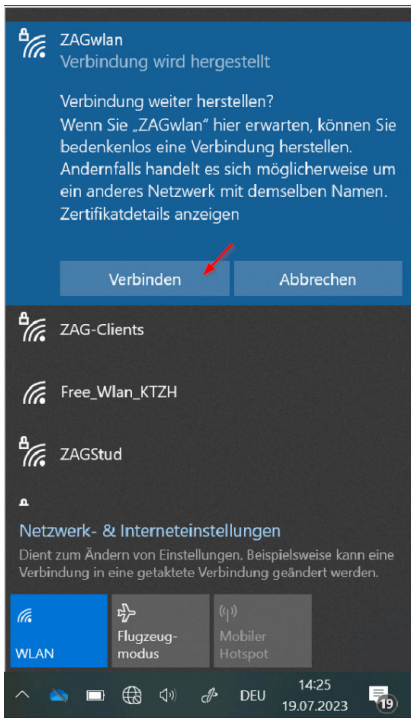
ZAGwlan
Verbindung wird hergestellt

Verbindung weiter herstellen?
Wenn Sie „ZAGwlan" hier erwarten, können Sie bedenkenlos eine Verbindung herstellen. Andernfalls handelt es sich möglicherweise um ein anderes Netzwerk mit demselben Namen.
Zertifikatdetails anzeigen

Verbinden

Abbrechen

ZAG-Clients

Free_Wlan_KTZH

ZAGStud

Netzwerk- & Interneteinstellungen
Dient zum Ändern von Einstellungen. Beispielsweise kann eine Verbindung in eine getaktete Verbindung geändert werden.

WLAN

Flugzeugmodus

Mobiler Hotspot

DEU

14:25
19.07.2023

19